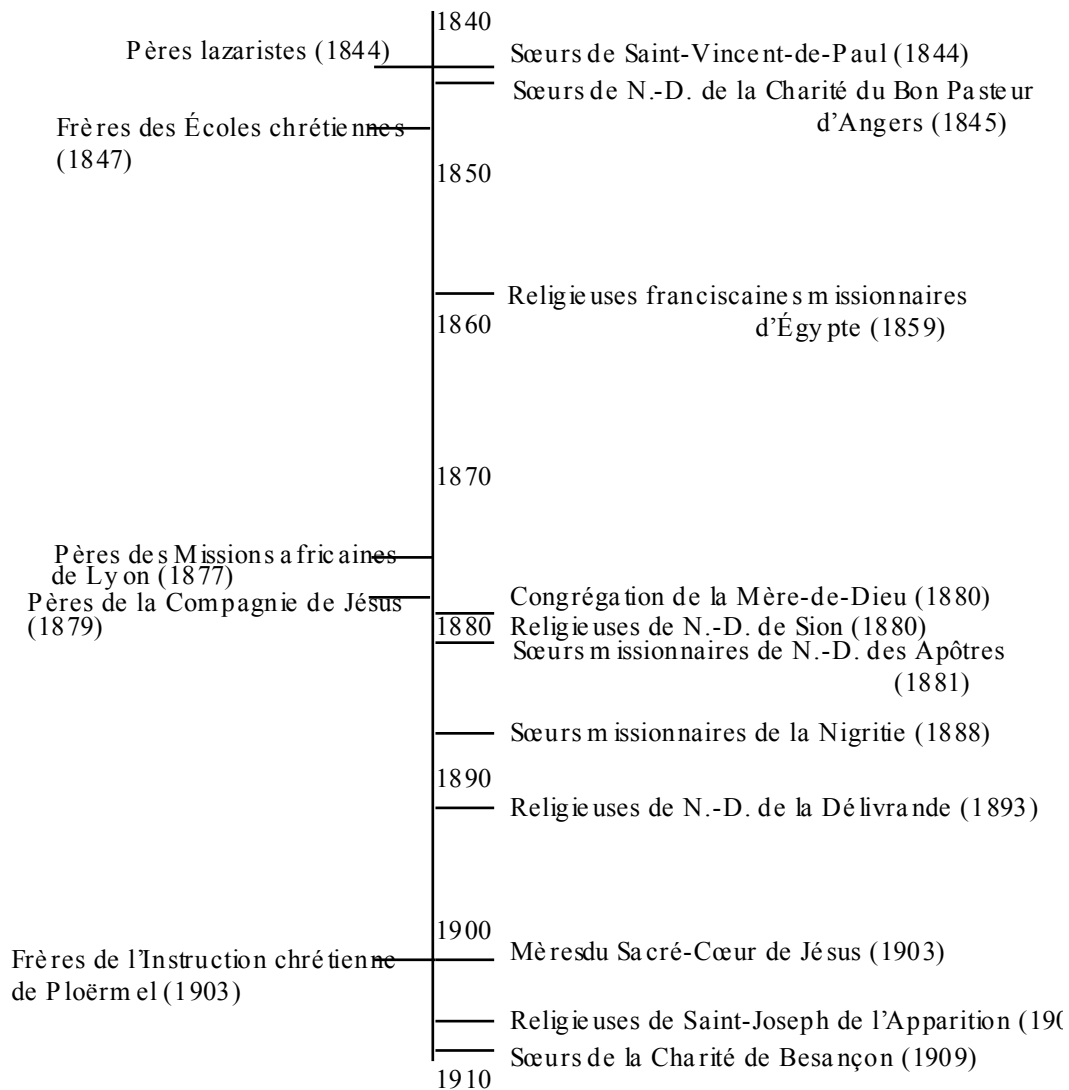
1840

Pères lazaristes (1844)

Sœurs de Saint-Vincent-de-Paul (1844)

Sœurs de N.-D. de la Charité du Bon Pasteur d'Angers (1845)

Frères des Écoles chrétiennes (1847)

1850

Religieuses franciscaines missionnaires d'Égypte (1859)

1860

1870

Pères des Missions africaines de Lyon (1877)

Pères de la Compagnie de Jésus (1879)

Congrégation de la Mère-de-Dieu (1880)

1880

Religieuses de N.-D. de Sion (1880)

Sœurs missionnaires de N.-D. des Apôtres (1881)

Sœurs missionnaires de la Nigritie (1888)

1890

Religieuses de N.-D. de la Délivrande (1893)

1900

Frères de l'Instruction chrétienne de Ploërmel (1903)

Mèresdu Sacré-Cœur de Jésus (1903)

Religieuses de Saint-Joseph de l'Apparition (19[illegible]

Sœurs de la Charité de Besançon (1909)

1910